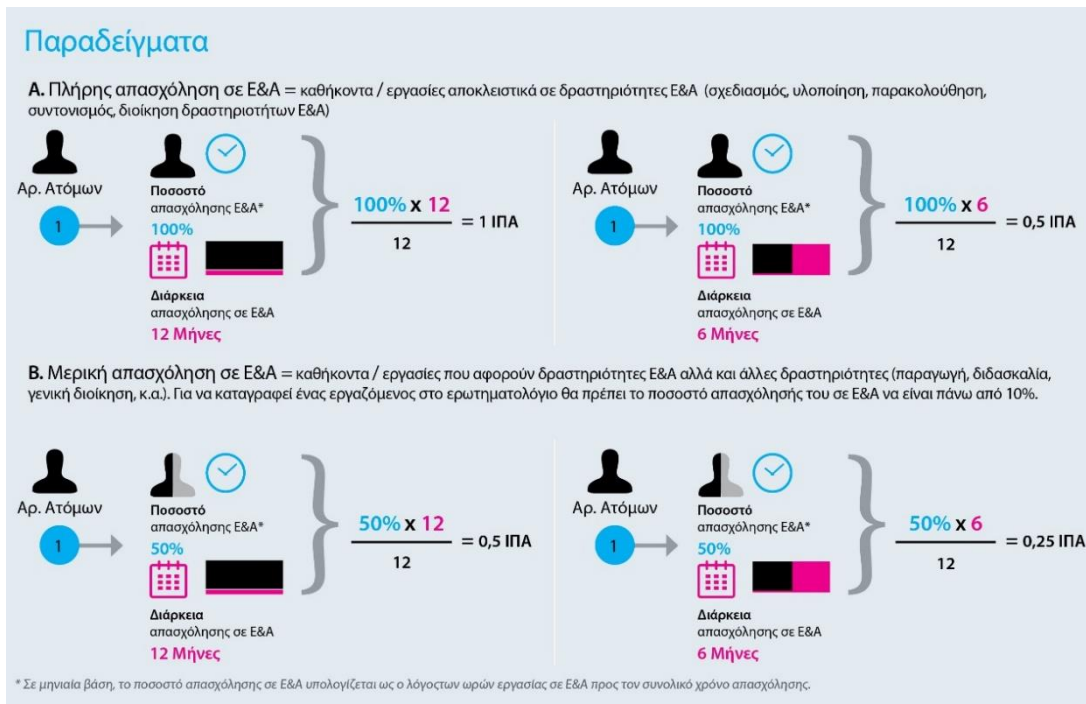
Παραδείγματα

**Α.** Πλήρης απασχόληση σε Ε&Α = καθήκοντα / εργασίες αποκλειστικά σε δραστηριότητες Ε&Α (σχεδιασμός, υλοποίηση, παρακολούθηση, συντονισμός, διοίκηση δραστηριοτήτων Ε&Α)

Αρ. Ατόμων
1
Ποσοστό απασχόλησης Ε&Α*
100%
Διάρκεια απασχόλησης σε Ε&Α
12 Μήνες

$\frac{100\% \times 12}{12} = 1$ ΙΠΑ

Αρ. Ατόμων
1
Ποσοστό απασχόλησης Ε&Α*
100%
Διάρκεια απασχόλησης σε Ε&Α
6 Μήνες

$\frac{100\% \times 6}{12} = 0,5$ ΙΠΑ

**Β.** Μερική απασχόληση σε Ε&Α = καθήκοντα / εργασίες που αφορούν δραστηριότητες Ε&Α αλλά και άλλες δραστηριότητες (παραγωγή, διδασκαλία, γενική διοίκηση, κ.α.). Για να καταγραφεί ένας εργαζόμενος στο ερωτηματολόγιο θα πρέπει το ποσοστό απασχόλησής του σε Ε&Α να είναι πάνω από 10%.

Αρ. Ατόμων
1
Ποσοστό απασχόλησης Ε&Α*
50%
Διάρκεια απασχόλησης σε Ε&Α
12 Μήνες

$\frac{50\% \times 12}{12} = 0,5$ ΙΠΑ

Αρ. Ατόμων
1
Ποσοστό απασχόλησης Ε&Α*
50%
Διάρκεια απασχόλησης σε Ε&Α
6 Μήνες

$\frac{50\% \times 6}{12} = 0,25$ ΙΠΑ

* Σε μηνιαία βάση, το ποσοστό απασχόλησης σε Ε&Α υπολογίζεται ως ο λόγοςτων ωρών εργασίας σε Ε&Α προς τον συνολικό χρόνο απασχόλησης.